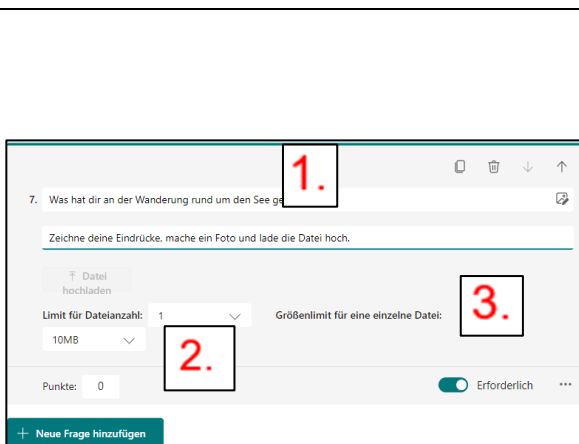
1.

7. Was hat dir an der Wanderung rund um den See ge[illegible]

Zeichne deine Eindrücke, mache ein Foto und lade die Datei hoch.

Datei hochladen

Limit für Dateianzahl: 1

Größenlimit für eine einzelne Datei:

3.

10MB

2.

Punkte: 0

Erforderlich

+ Neue Frage hinzufügen